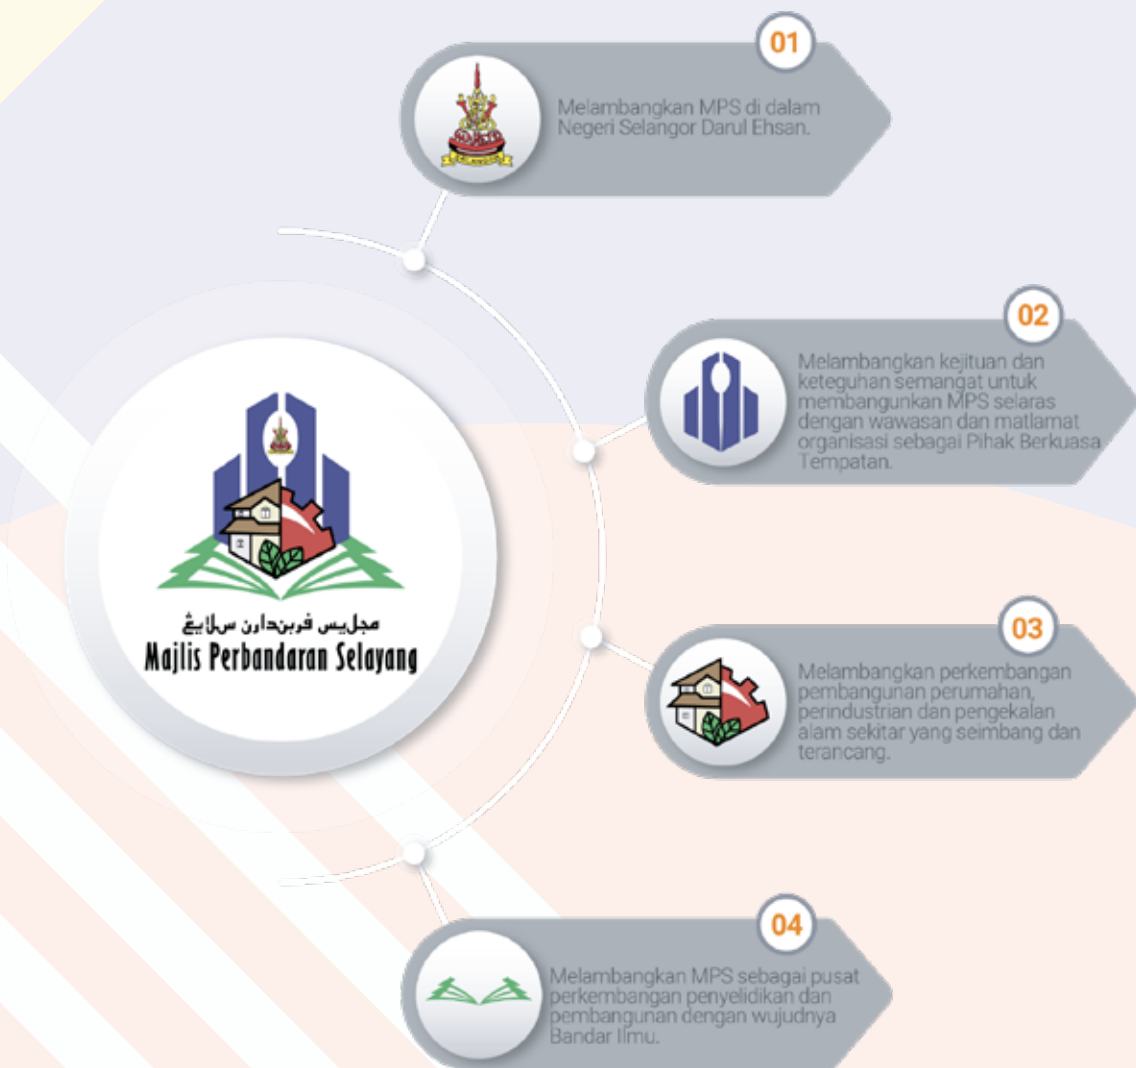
مجليس ڤربندارن سلايڠ
Majlis Perbandaran Selayang

01
Melambangkan MPS di dalam Negeri Selangor Darul Ehsan.

02
Melambangkan kejituan dan keteguhan semangat untuk membangunkan MPS selaras dengan wawasan dan matlamat organisasi sebagai Pihak Berkuasa Tempatan.

03
Melambangkan perkembangan pembangunan perumahan, perindustrian dan pengekalan alam sekitar yang seimbang dan terancang.

04
Melambangkan MPS sebagai pusat perkembangan penyelidikan dan pembangunan dengan wujudnya Bandar Ilmu.